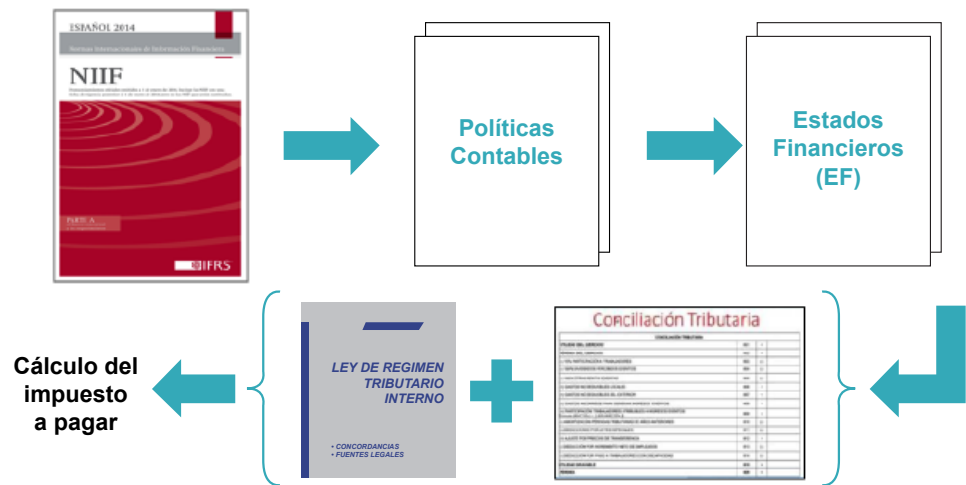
ESPAÑOL 2014
Normas Internacionales de Información Financiera
NIIF
PARTE A
IFRS

Políticas Contables

Estados Financieros (EF)

Cálculo del impuesto a pagar

LEY DE REGIMEN TRIBUTARIO INTERNO
• CONCORDANCIAS
• FUENTES LEGALES

Conciliación Tributaria
CONCILIACION TRIBUTARIA
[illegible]